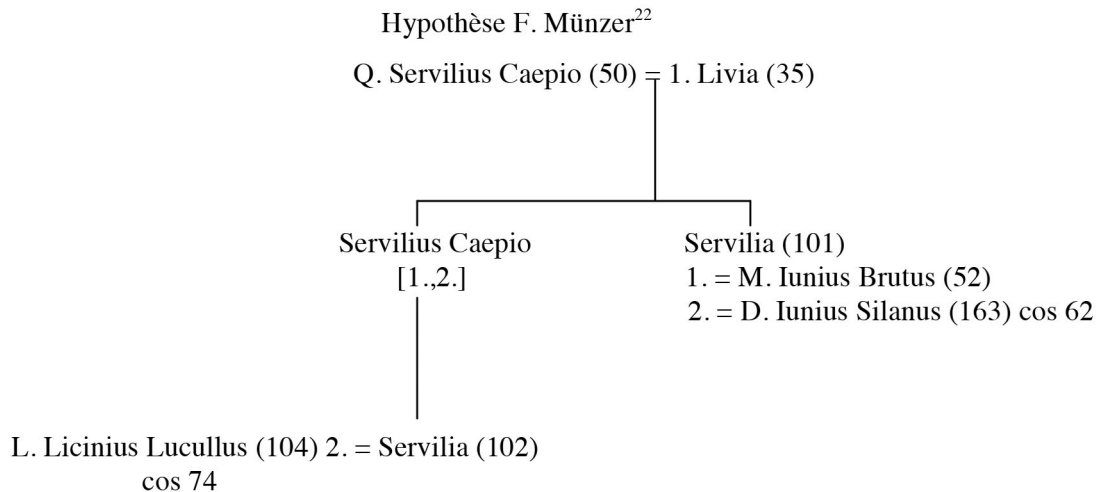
Hypothèse F. Münzer$^{22}$

Q. Servilius Caepio (50) = 1. Livia (35)

Servilius Caepio
[1.,2.]

Servilia (101)
1. = M. Iunius Brutus (52)
2. = D. Iunius Silanus (163) cos 62

L. Licinius Lucullus (104) 2. = Servilia (102)
cos 74